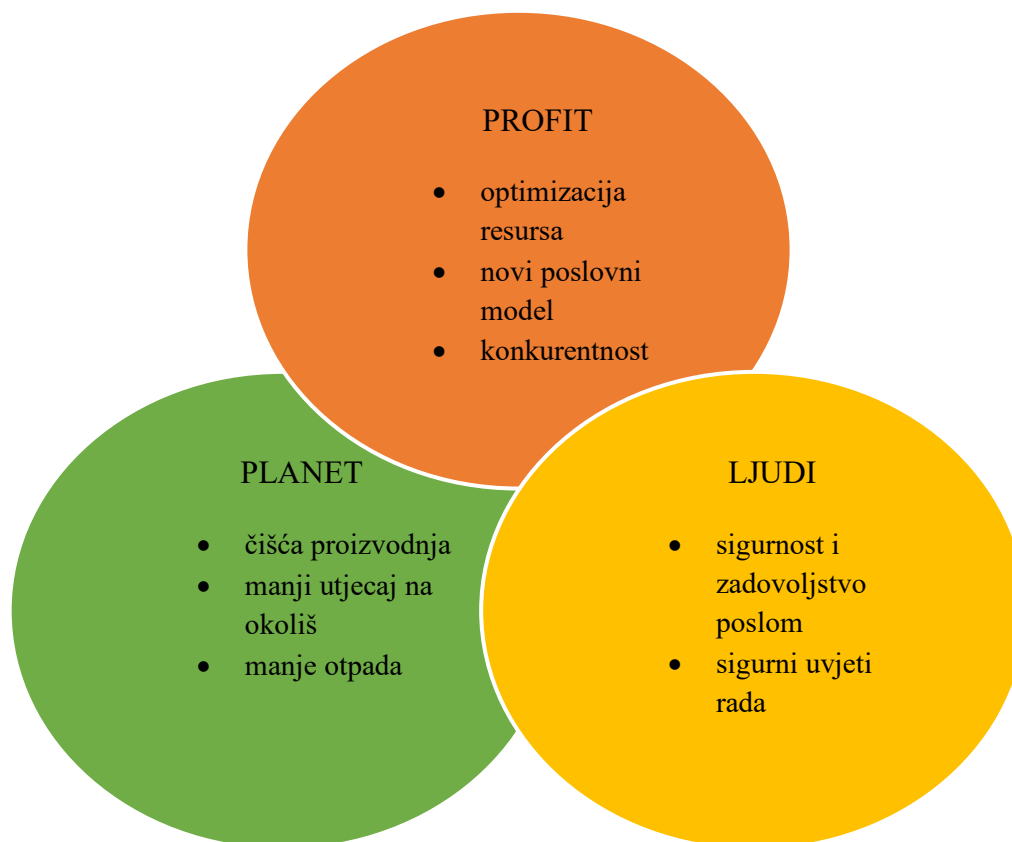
PROFIT

- optimizacija resursa
- novi poslovni model
- konkurentnost

PLANET

- čišća proizvodnja
- manji utjecaj na okoliš
- manje otpada

LJUDI

- sigurnost i zadovoljstvo poslom
- sigurni uvjeti rada